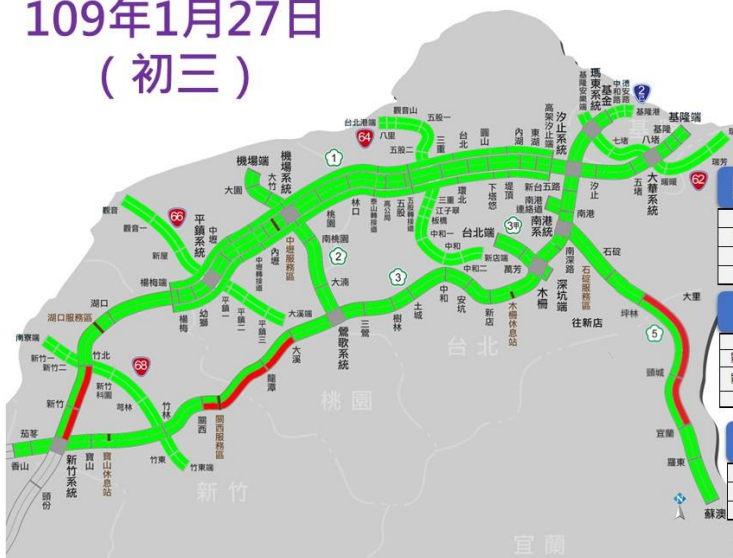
109年1月27日
（初三）

台北港端
觀音山
五股一
八里
64
五股二
三重
台北
圓山
內湖
東湖
高架汐止端
汐止系統
瑪東系統
基金
2
基隆端
八堵
七堵
五堵
大華系統
62
瑪東
基隆
基隆安樂端
汐止
1
機場端
機場系統
大竹
大園
觀音
66
觀音一
平鎮系統
中壢
新屋
內壢
中壢服務區
桃園
南桃園
林口
五股
泰山轉接道
高公局
五股轉接道
三重
江子翠
板橋
環北
下塔悠
堤頂
新台五路
南港連絡道
南港系統
南港
台北端
3甲
中和一
中和
新店端
中和二
萬芳
石碇
深坑
深坑端
石碇服務區
楊梅
湖口
湖口服務區
平鎮一
平鎮二
幼獅
楊梅
平鎮轉接道
2
大湳
3
鶯歌系統
三鶯
大溪端
土城
樹林
安坑
新店
木柵
木柵休息站
往新店
大里
坪林
5
南寮端
新竹二
竹北
68
新竹
新竹科園
芎林
竹林
關西
大溪
龍潭
關西服務區
台北
桃園
頭城
宜蘭
羅東
茄苳
香山
新竹系統
寶山
寶山休息站
頭份
竹東
竹東端
新竹
宜蘭
蘇澳